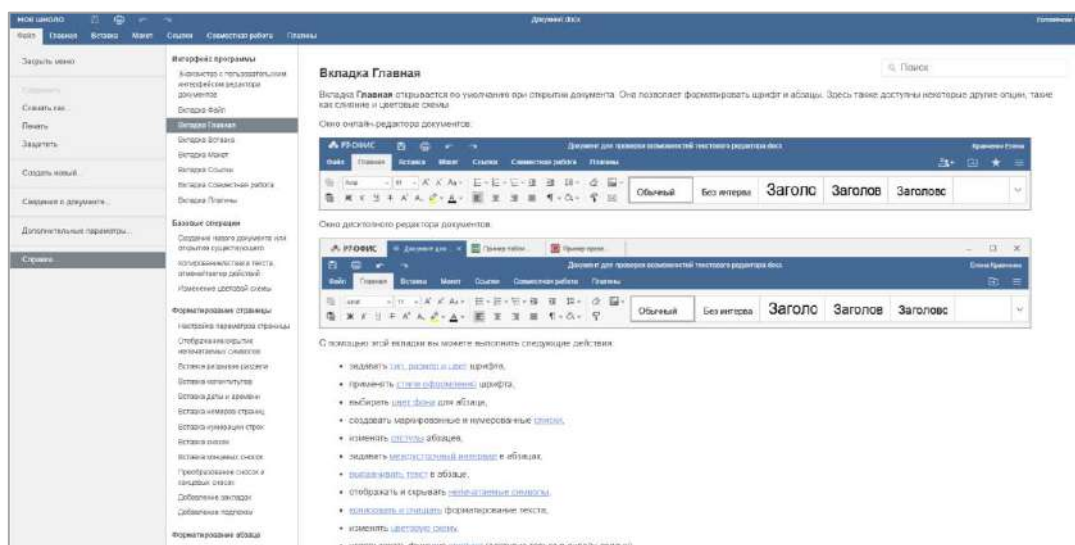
МОЕ ШКОЛО
Документ.docx
Файл Главная Вставка Макет Ссылки Совместная работа Плагины

Закрыть меню
Сохранить
Скачать как...
Печать
Защитить
Создать новый
Сведения о документе...
Дополнительные параметры...
Справка...

Интерфейс программы
Знакомство с пользовательским интерфейсом редактора документов
Вкладка Файл
Вкладка Главная
Вкладка Вставка
Вкладка Макет
Вкладка Ссылки
Вкладка Совместная работа
Вкладка Плагины
Базовые операции
Создание нового документа или открытие существующего
Копирование/вставка текста, отмена/повтор действий
Изменение цветовой схемы
Форматирование страницы
Настройка параметров страницы
Отображение скрытых непечатаемых символов
Вставка разрывов раздела
Вставка колонтитулов
Вставка даты и времени
Вставка номеров страниц
Вставка нумерации строк
Вставка сносок
Вставка концевых сносок
Преобразование сносок в концевые сноски
Добавление закладок
Добавление подписей
Форматирование абзаца

Вкладка Главная
Поиск
Вкладка Главная открывается по умолчанию при открытии документа. Она позволяет форматировать шрифт и абзацы. Здесь также доступны некоторые другие опции, такие как слияние и цветовые схемы.
Окно онлайн-редактора документов:
Р7-ОФИС
Документ для проверки возможностей текстового редактора docx
Файл Главная Вставка Макет Ссылки Совместная работа Плагины
Обычный Без интерва Заголо Заголов Заголовс
Окно десктопного редактора документов:
Р7-ОФИС
Документ для проверки возможностей текстового редактора docx
Файл Главная Вставка Макет Ссылки Совместная работа Плагины
Обычный Без интерва Заголо Заголов Заголовс
С помощью этой вкладки вы можете выполнить следующие действия:
• задавать тип, размер и цвет шрифта,
• применять стили оформления шрифта,
• выбирать цвет фона для абзаца,
• создавать маркированные и нумерованные списки,
• изменять отступы абзацев,
• задавать междустрочный интервал в абзацах,
• выравнивать текст в абзаце,
• отображать и скрывать непечатаемые символы,
• копировать и очищать форматирование текста,
• изменять цветовую схему,
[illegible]